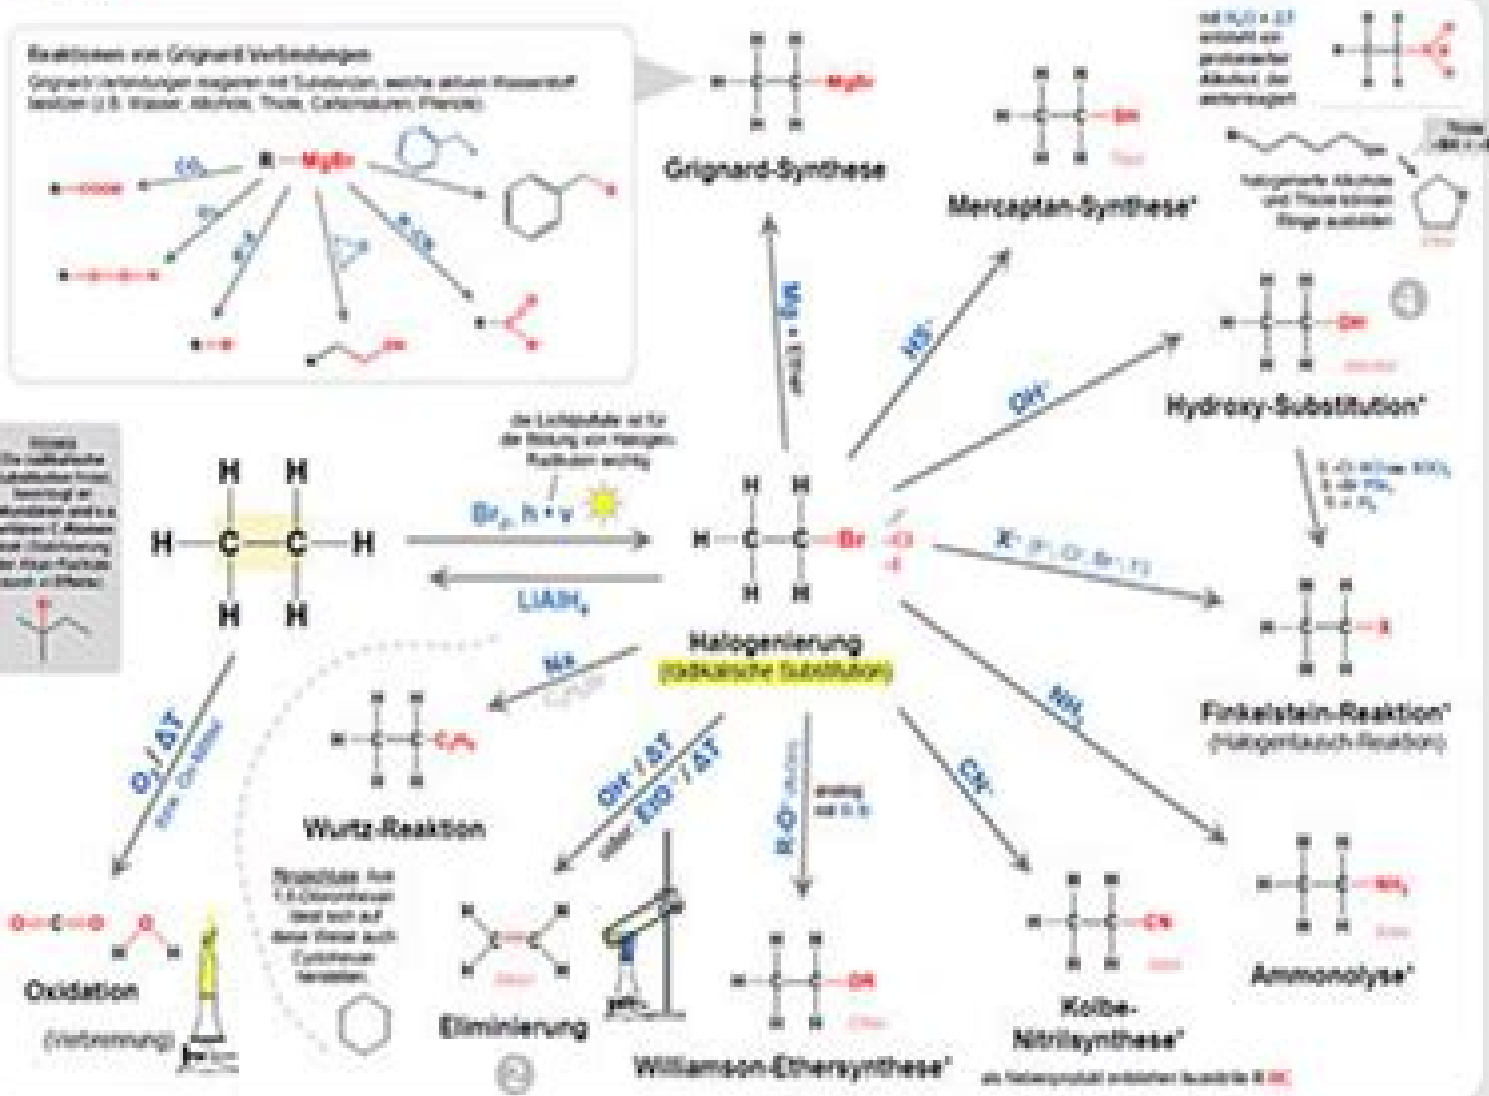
Reaktionen von Grignard-Verbindungen

Grignard-Verbindungen reagieren mit Substanzen, welche aktiven Wasserstoff besitzen (z.B. Wasser, Alkohole, Thiole, Carbonsäuren, Phenole).

$CO_2$

R—MgBr

Grignard-Synthese

Mercaptan-Synthese*

Hydroxy-Substitution*

Finkelstein-Reaktion*

(Halogenaustausch-Reaktion)

Ammonolyse*

Kolbe-Nitrilsynthese*

Williamson-Ethersynthese*

Eliminierung

Oxidation

(Verbrennung)

Wurtz-Reaktion

Halogenierung

(radikalische Substitution)

H—C—C—H

H—C—C—Br

$Br_2$, h • ν

$LiAlH_4$

$HS^-$

$OH^-$

$X^-$

$NH_3$

$CN^-$

$RO^-$

$OH^- / \Delta T$

$EtO^- / \Delta T$

$O_2 / \Delta T$

Na

Mg

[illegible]